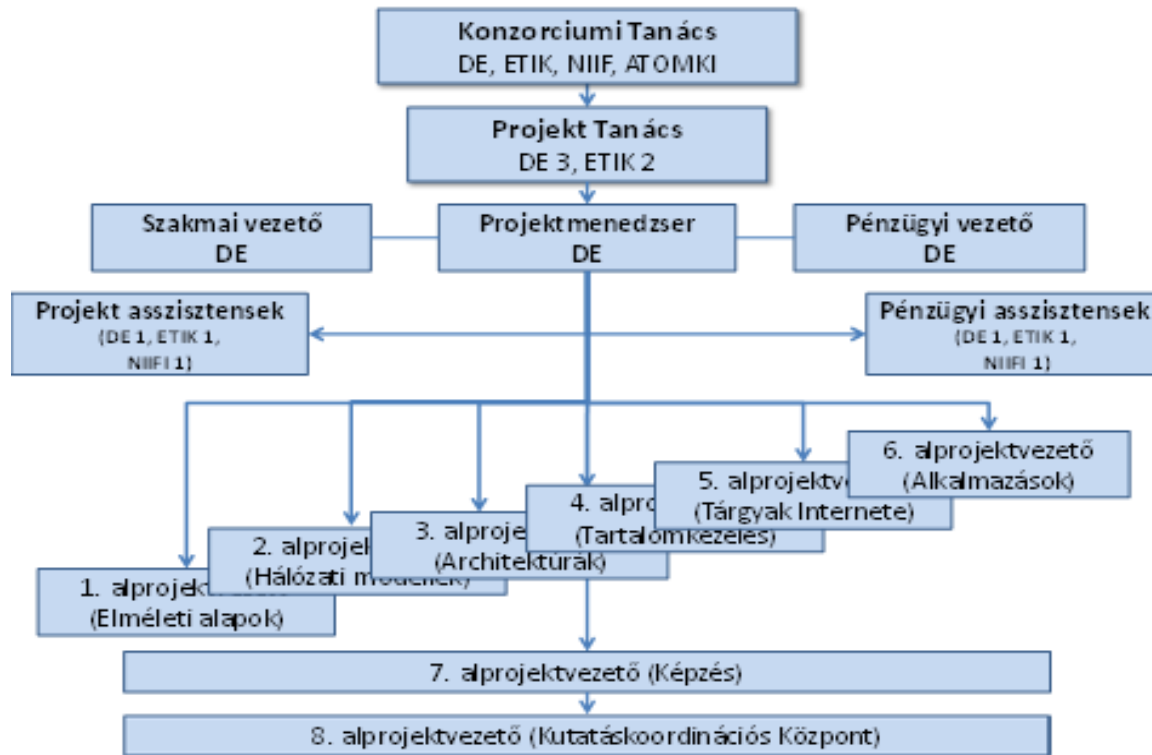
Konzorciumi Tanács
DE, ETIK, NIIF, ATOMKI

Projekt Tanács
DE 3, ETIK 2

Szakmai vezető
DE

Projektmenedzser
DE

Pénzügyi vezető
DE

Projekt asszisztensek
(DE 1, ETIK 1, NIIFI 1)

Pénzügyi asszisztensek
(DE 1, ETIK 1, NIIFI 1)

6. alprojektvezető
(Alkalmazások)

5. alprojektv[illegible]
(Tárgyak Internete)

4. alpro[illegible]
(Tartalomkezelés)

3. alproje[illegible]
(Architektúrák)

2. alprojek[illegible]
(Hálózati modellek)

1. alprojekt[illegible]
(Elméleti alapok)

7. alprojektvezető (Képzés)

8. alprojektvezető (Kutatáskoordinációs Központ)